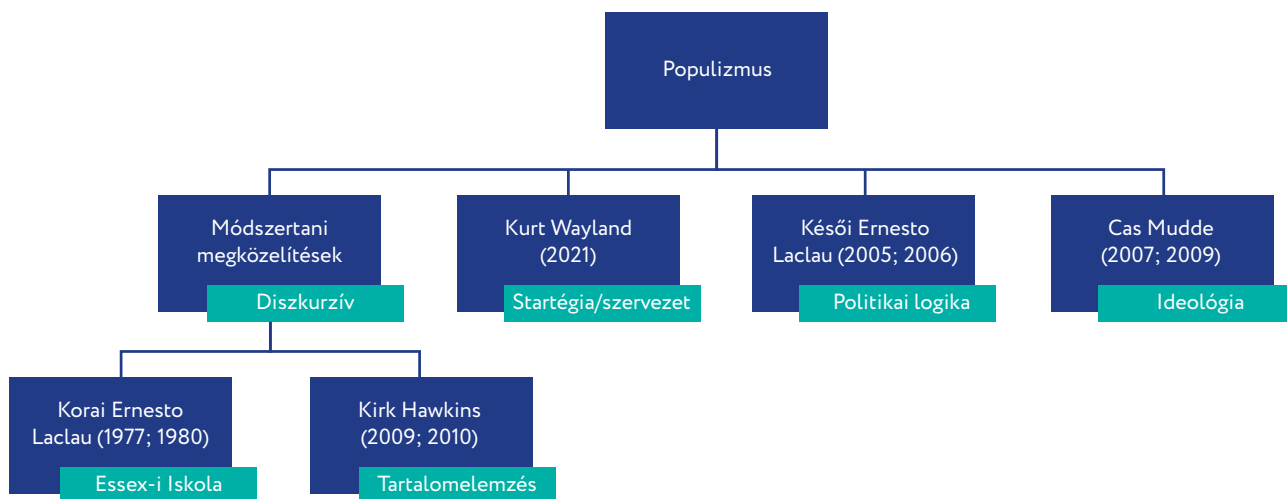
Populizmus

Módszertani megközelítések
Diszkurzív

Kurt Wayland (2021)
Startégia/szervezet

Késői Ernesto Laclau (2005; 2006)
Politikai logika

Cas Mudde (2007; 2009)
Ideológia

Korai Ernesto Laclau (1977; 1980)
Essex-i Iskola

Kirk Hawkins (2009; 2010)
Tartalomelemzés